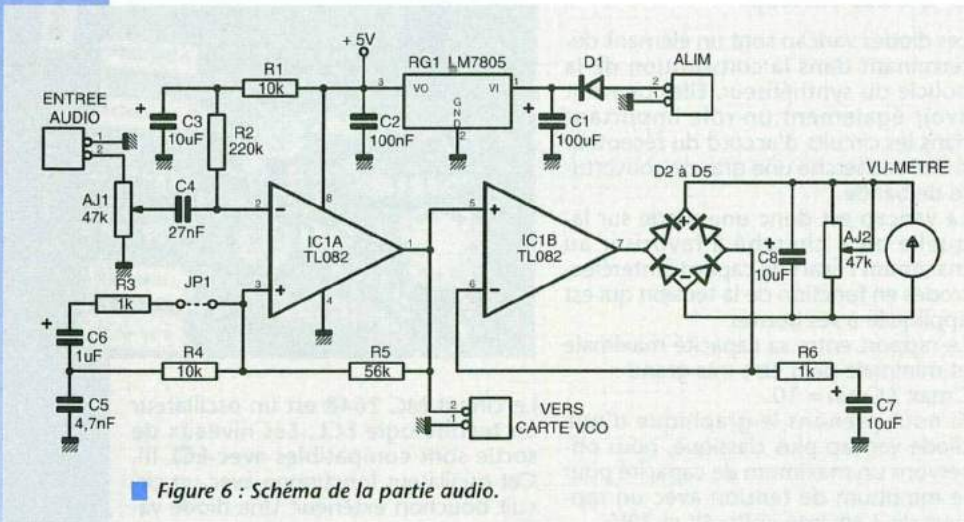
+5V

R1

10k

RG1 LM7805

VO

VI

G N D

D1

ALIM

ENTREE AUDIO

C3 10uF

R2 220k

C2 100nF

C1 100uF

AJ1 47k

C4 27nF

IC1A TL082

IC1B TL082

D2 à D5

VU-METRE

C8 10uF

AJ2 47k

R3 1k

JP1

C6 1uF

R4 10k

R5 56k

R6 1k

C5 4,7nF

VERS CARTE VCO

C7 10uF

Figure 6 : Schéma de la partie audio.

Le circuit IC 7648 est un oscillateur de technologie TTL. Les niveaux de sortie sont compatibles avec ECL III. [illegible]